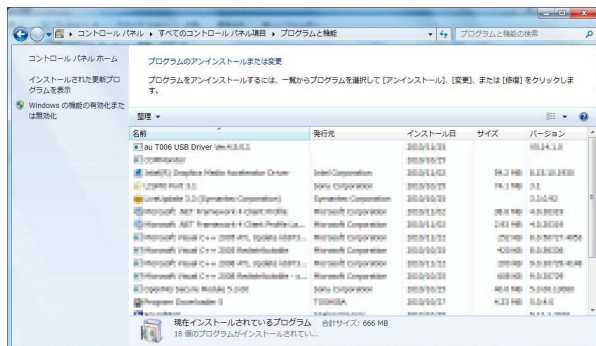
コントロール パネル ▸ すべてのコントロール パネル項目 ▸ プログラムと機能

プログラムと機能の検索

コントロール パネル ホーム

インストールされた更新プログラムを表示

Windows の機能の有効化または無効化

プログラムのアンインストールまたは変更

プログラムをアンインストールするには、一覧からプログラムを選択して [アンインストール]、[変更]、または [修復] をクリックします。

整理 ▾

| 名前 | 発行元 | インストール日 | サイズ | バージョン |
|---|---|---|---|---|
| au T006 USB Driver Ver.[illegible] | | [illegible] | | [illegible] |
| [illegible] | | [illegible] | | |
| Intel(R) Graphics Media Accelerator Driver | Intel Corporation | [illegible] | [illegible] | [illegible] |
| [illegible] | Sony Corporation | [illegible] | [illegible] | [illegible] |
| LiveUpdate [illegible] (Symantec Corporation) | Symantec Corporation | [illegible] | | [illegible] |
| Microsoft .NET Framework 4 Client Profile | Microsoft Corporation | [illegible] | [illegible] | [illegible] |
| Microsoft .NET Framework 4 Client Profile La... | Microsoft Corporation | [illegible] | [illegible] | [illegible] |
| Microsoft Visual C++ 2005 ATL Update kb973... | Microsoft Corporation | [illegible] | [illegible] | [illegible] |
| Microsoft Visual C++ 2005 Redistributable | Microsoft Corporation | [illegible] | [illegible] | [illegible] |
| Microsoft Visual C++ 2008 ATL Update kb973... | Microsoft Corporation | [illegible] | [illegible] | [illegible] |
| Microsoft Visual C++ 2008 Redistributable - x... | Microsoft Corporation | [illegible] | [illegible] | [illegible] |
| OpenMG Secure Module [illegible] | Sony Corporation | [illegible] | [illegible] | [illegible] |
| Program Downloader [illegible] | TOSHIBA | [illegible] | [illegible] | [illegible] |

現在インストールされているプログラム　合計サイズ: 666 MB
18 個のプログラムがインストールされてい...